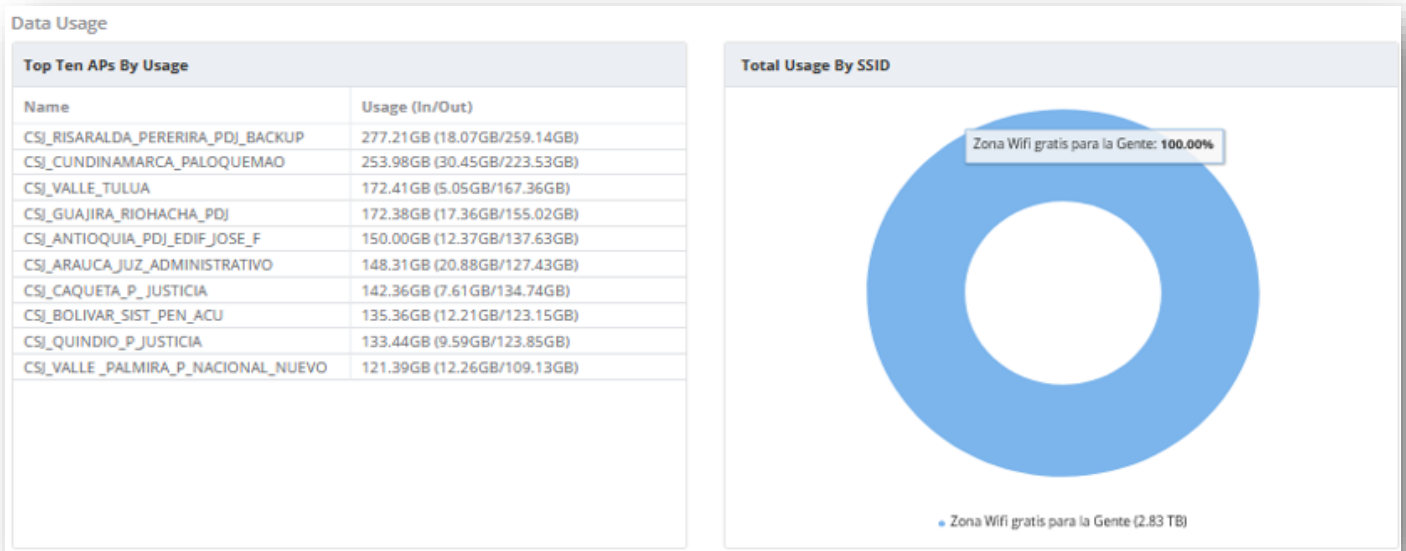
Data Usage

Top Ten APs By Usage

| Name | Usage (In/Out) |
|---|---|
| CSJ_RISARALDA_PERERIRA_PDJ_BACKUP | 277.21GB (18.07GB/259.14GB) |
| CSJ_CUNDINAMARCA_PALOQUEMAO | 253.98GB (30.45GB/223.53GB) |
| CSJ_VALLE_TULUA | 172.41GB (5.05GB/167.36GB) |
| CSJ_GUAJIRA_RIOHACHA_PDJ | 172.38GB (17.36GB/155.02GB) |
| CSJ_ANTIOQUIA_PDJ_EDIF_JOSE_F | 150.00GB (12.37GB/137.63GB) |
| CSJ_ARAUCA_JUZ_ADMINISTRATIVO | 148.31GB (20.88GB/127.43GB) |
| CSJ_CAQUETA_P_ JUSTICIA | 142.36GB (7.61GB/134.74GB) |
| CSJ_BOLIVAR_SIST_PEN_ACU | 135.36GB (12.21GB/123.15GB) |
| CSJ_QUINDIO_P_JUSTICIA | 133.44GB (9.59GB/123.85GB) |
| CSJ_VALLE _PALMIRA_P_NACIONAL_NUEVO | 121.39GB (12.26GB/109.13GB) |

Total Usage By SSID

Zona Wifi gratis para la Gente: 100.00%

Zona Wifi gratis para la Gente (2.83 TB)